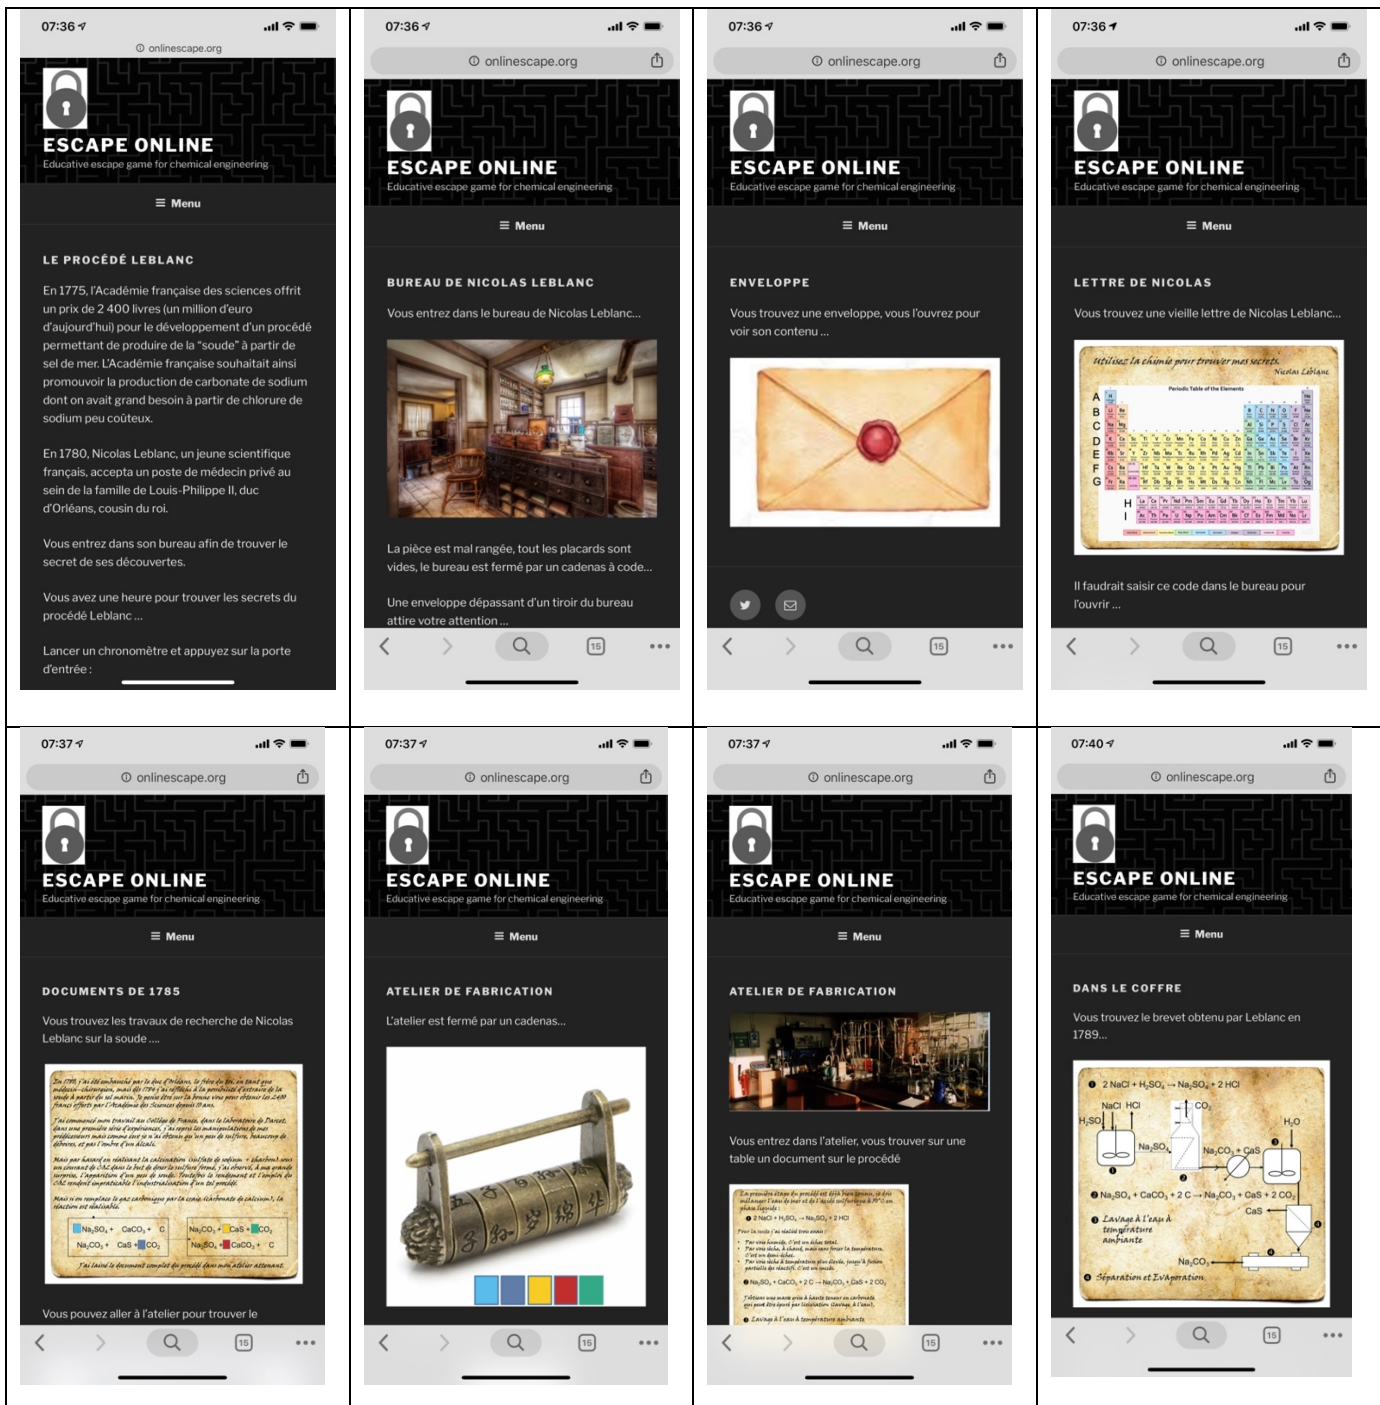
07:36

onlinescape.org

ESCAPE ONLINE
Educative escape game for chemical engineering

Menu

LE PROCÉDÉ LEBLANC

En 1775, l'Académie française des sciences offrit un prix de 2 400 livres (un million d'euro d'aujourd'hui) pour le développement d'un procédé permettant de produire de la "soude" à partir de sel de mer. L'Académie française souhaitait ainsi promouvoir la production de carbonate de sodium dont on avait grand besoin à partir de chlorure de sodium peu coûteux.

En 1780, Nicolas Leblanc, un jeune scientifique français, accepta un poste de médecin privé au sein de la famille de Louis-Philippe II, duc d'Orléans, cousin du roi.

Vous entrez dans son bureau afin de trouver le secret de ses découvertes.

Vous avez une heure pour trouver les secrets du procédé Leblanc ...

Lancer un chronomètre et appuyez sur la porte d'entrée :

07:36

onlinescape.org

ESCAPE ONLINE
Educative escape game for chemical engineering

Menu

BUREAU DE NICOLAS LEBLANC

Vous entrez dans le bureau de Nicolas Leblanc...

La pièce est mal rangée, tout les placards sont vides, le bureau est fermé par un cadenas à code...

Une enveloppe dépassant d'un tiroir du bureau attire votre attention ...

15

07:36

onlinescape.org

ESCAPE ONLINE
Educative escape game for chemical engineering

Menu

ENVELOPPE

Vous trouvez une enveloppe, vous l'ouvrez pour voir son contenu ...

15

07:36

onlinescape.org

ESCAPE ONLINE
Educative escape game for chemical engineering

Menu

LETTRE DE NICOLAS

Vous trouvez une vieille lettre de Nicolas Leblanc...

Utilisez la chimie pour trouver mes secrets.
Nicolas Leblanc
Periodic Table of the Elements
A B C D E F G H I

Il faudrait saisir ce code dans le bureau pour l'ouvrir ...

15

07:37

onlinescape.org

ESCAPE ONLINE
Educative escape game for chemical engineering

Menu

DOCUMENTS DE 1785

Vous trouvez les travaux de recherche de Nicolas Leblanc sur la soude ....

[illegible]

$Na_2SO_4$ + $CaCO_3$ + C
$Na_2CO_3$ + CaS + $CO_2$
$Na_2CO_3$ + CaS + $CO_2$
$Na_2SO_4$ + $CaCO_3$ + C

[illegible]

Vous pouvez aller à l'atelier pour trouver le

15

07:37

onlinescape.org

ESCAPE ONLINE
Educative escape game for chemical engineering

Menu

ATELIER DE FABRICATION

L'atelier est fermé par un cadenas...

15

07:37

onlinescape.org

ESCAPE ONLINE
Educative escape game for chemical engineering

Menu

ATELIER DE FABRICATION

Vous entrez dans l'atelier, vous trouver sur une table un document sur le procédé

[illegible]
2 NaCl + $H_2SO_4$ → $Na_2SO_4$ + 2 HCl
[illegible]
$Na_2SO_4$ + $CaCO_3$ + 2 C → $Na_2CO_3$ + CaS + 2 $CO_2$
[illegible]
Lavage à l'eau à température ambiante

15

07:40

onlinescape.org

ESCAPE ONLINE
Educative escape game for chemical engineering

Menu

DANS LE COFFRE

Vous trouvez le brevet obtenu par Leblanc en 1789...

1 2 NaCl + $H_2SO_4$ → $Na_2SO_4$ + 2 HCl
NaCl HCl
$H_2SO_4$
$CO_2$
$H_2O$
$Na_2SO_4$
$Na_2CO_3$ + CaS
2 $Na_2SO_4$ + $CaCO_3$ + 2 C → $Na_2CO_3$ + CaS + 2 $CO_2$
3 Lavage à l'eau à température ambiante
CaS
$Na_2CO_3$
4 Séparation et Evaporation

15